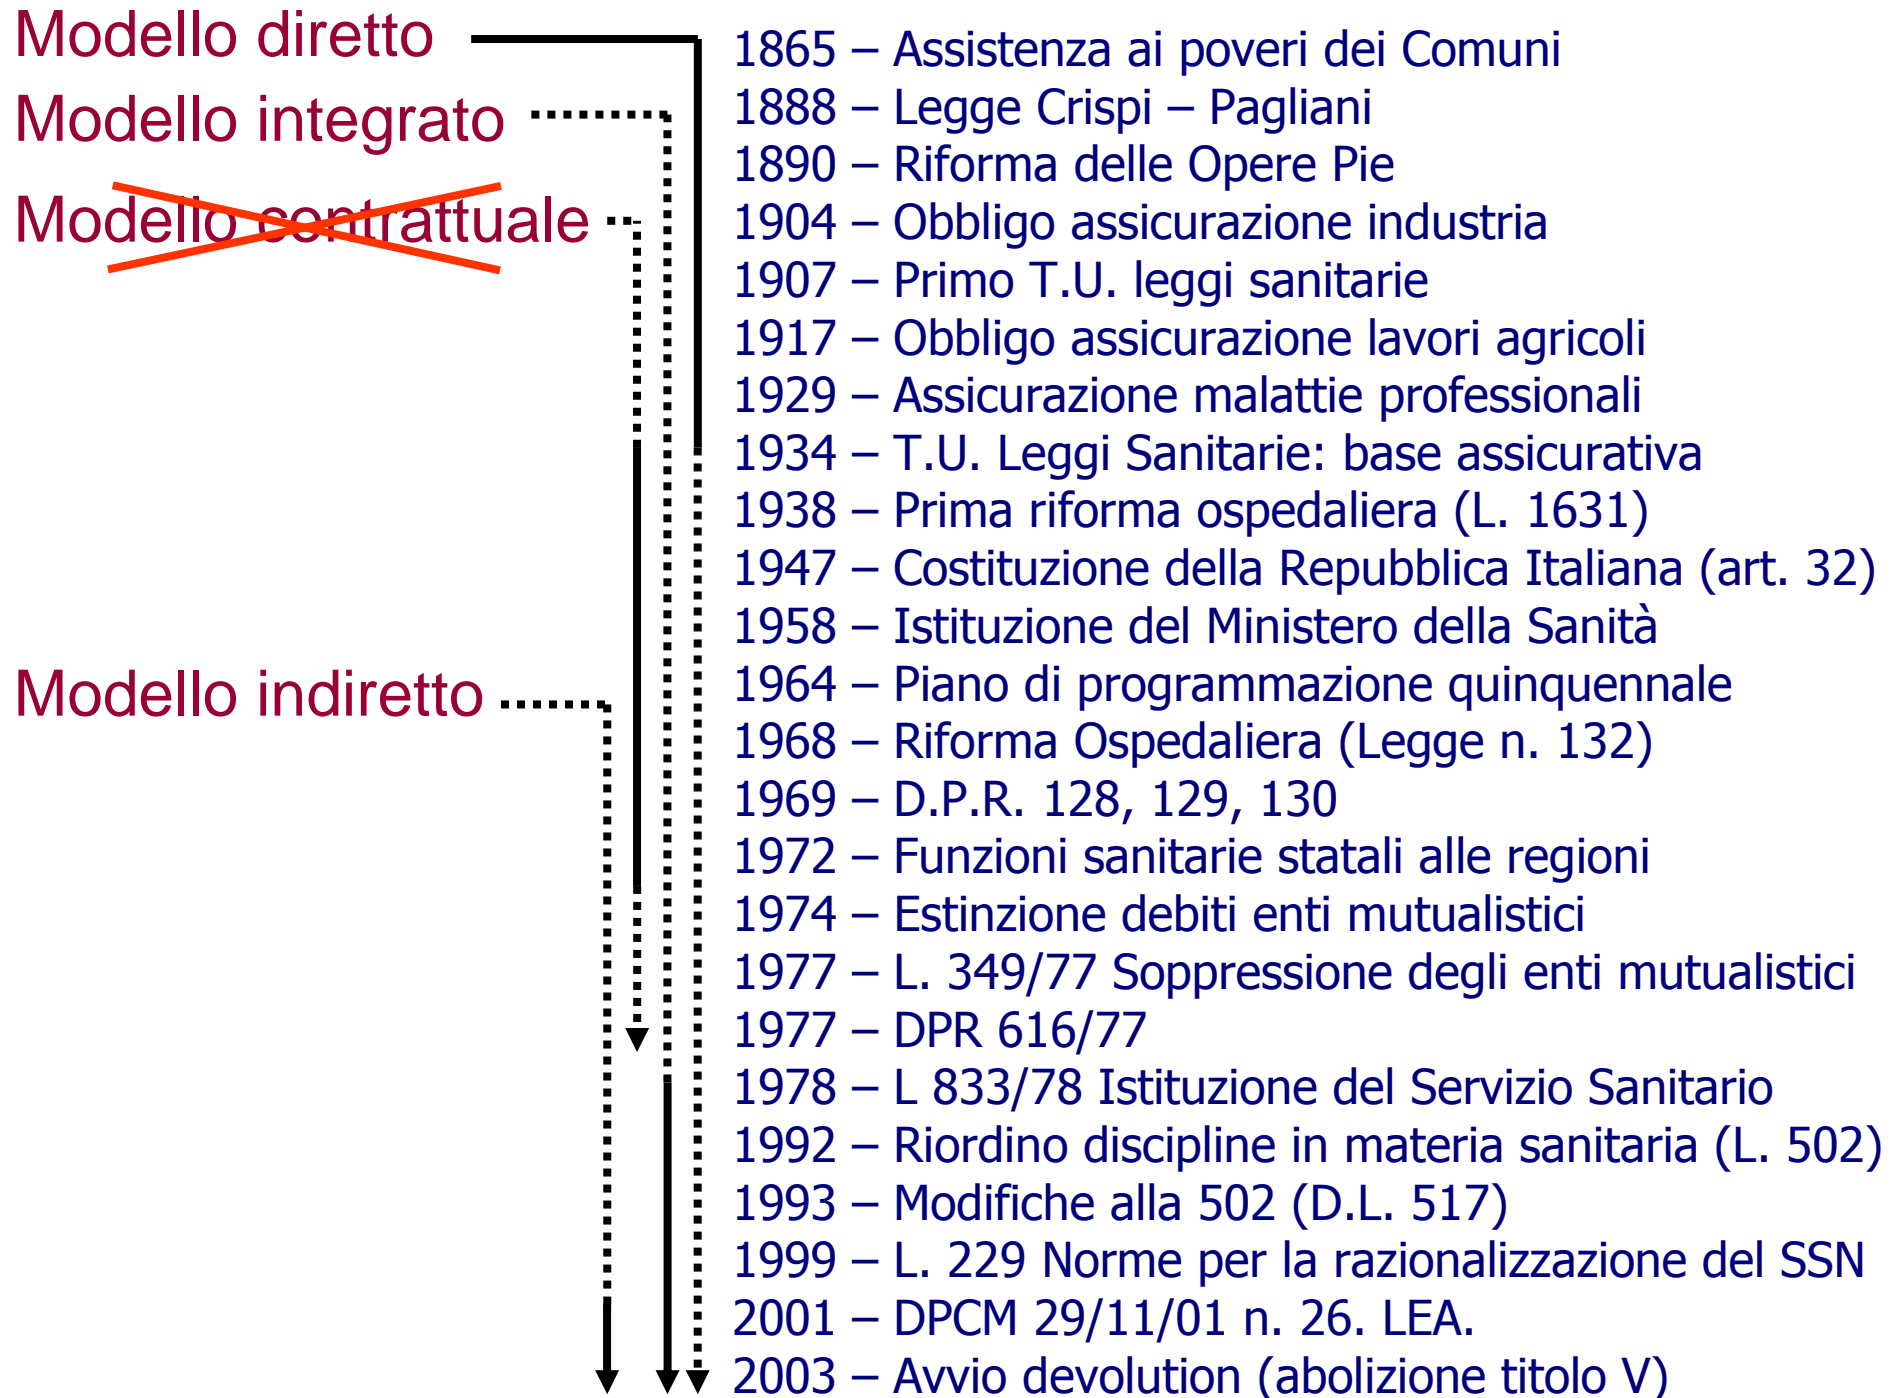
Modello diretto

Modello integrato

Modello contrattuale

Modello indiretto

1865 – Assistenza ai poveri dei Comuni
1888 – Legge Crispi – Pagliani
1890 – Riforma delle Opere Pie
1904 – Obbligo assicurazione industria
1907 – Primo T.U. leggi sanitarie
1917 – Obbligo assicurazione lavori agricoli
1929 – Assicurazione malattie professionali
1934 – T.U. Leggi Sanitarie: base assicurativa
1938 – Prima riforma ospedaliera (L. 1631)
1947 – Costituzione della Repubblica Italiana (art. 32)
1958 – Istituzione del Ministero della Sanità
1964 – Piano di programmazione quinquennale
1968 – Riforma Ospedaliera (Legge n. 132)
1969 – D.P.R. 128, 129, 130
1972 – Funzioni sanitarie statali alle regioni
1974 – Estinzione debiti enti mutualistici
1977 – L. 349/77 Soppressione degli enti mutualistici
1977 – DPR 616/77
1978 – L 833/78 Istituzione del Servizio Sanitario
1992 – Riordino discipline in materia sanitaria (L. 502)
1993 – Modifiche alla 502 (D.L. 517)
1999 – L. 229 Norme per la razionalizzazione del SSN
2001 – DPCM 29/11/01 n. 26. LEA.
2003 – Avvio devolution (abolizione titolo V)